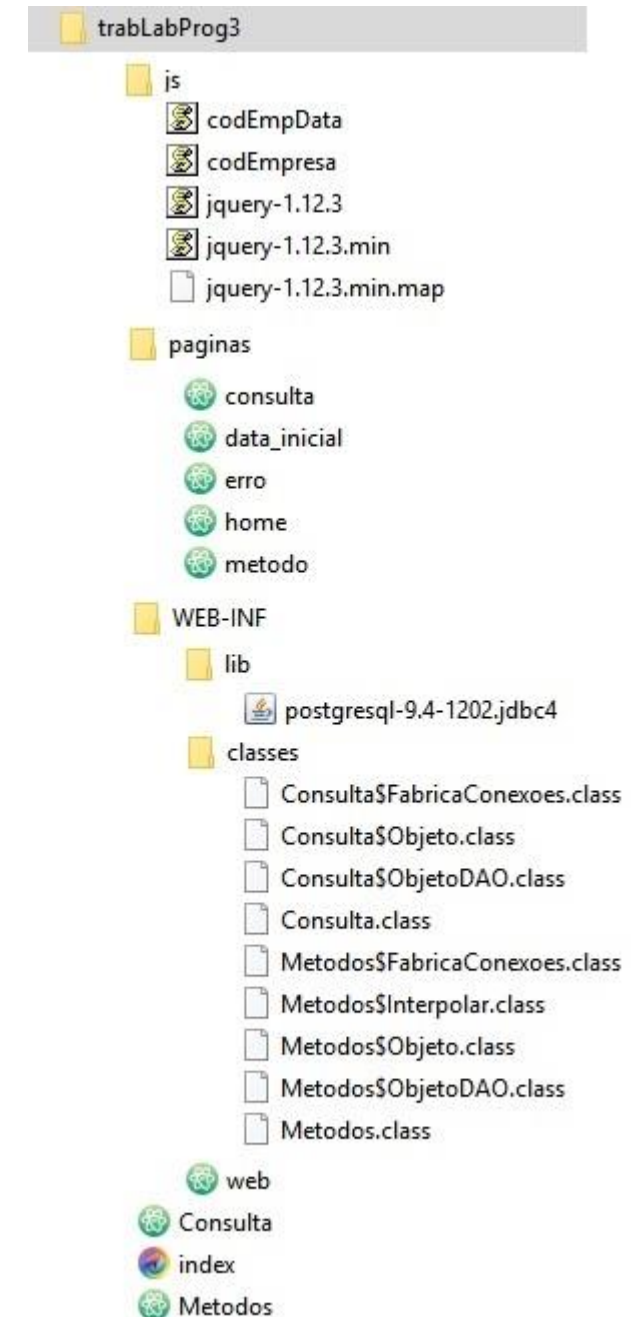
trabLabProg3

js

codEmpData

codEmpresa

jquery-1.12.3

jquery-1.12.3.min

jquery-1.12.3.min.map

paginas

consulta

data_inicial

erro

home

metodo

WEB-INF

lib

postgresql-9.4-1202.jdbc4

classes

Consulta$FabricaConexoes.class

Consulta$Objeto.class

Consulta$ObjetoDAO.class

Consulta.class

Metodos$FabricaConexoes.class

Metodos$Interpolar.class

Metodos$Objeto.class

Metodos$ObjetoDAO.class

Metodos.class

web

Consulta

index

Metodos